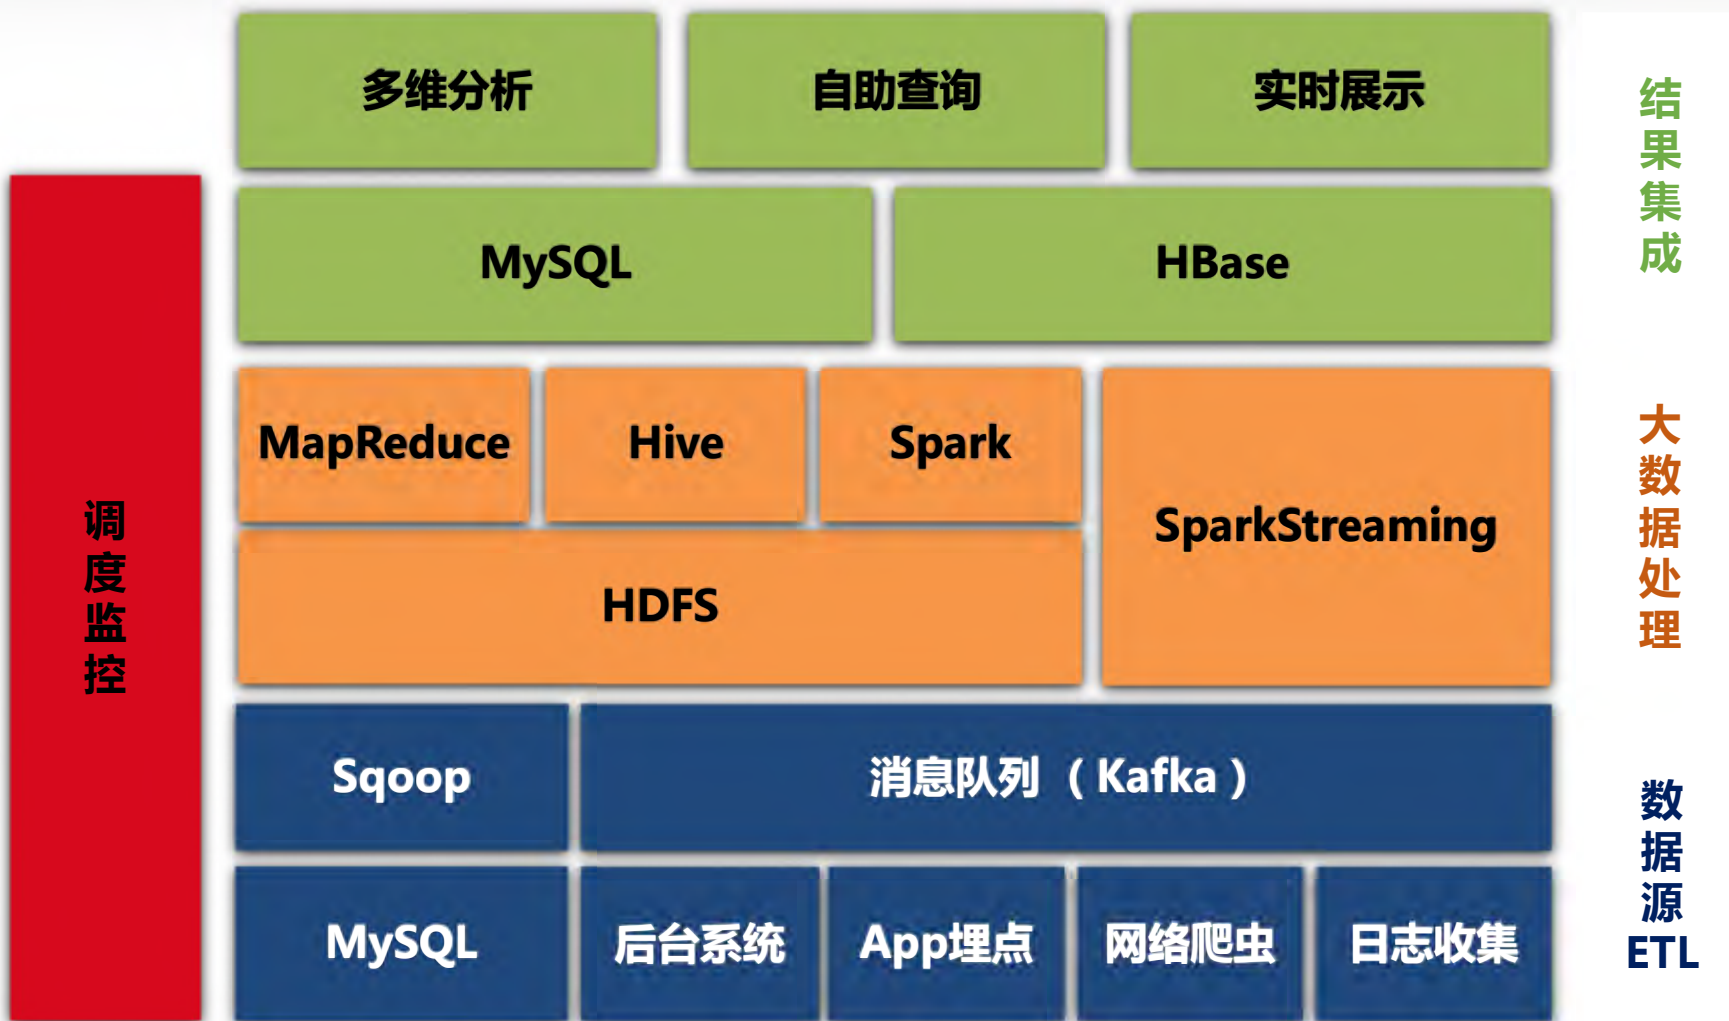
调度监控

多维分析

自助查询

实时展示

结果集成

MySQL

HBase

MapReduce

Hive

Spark

SparkStreaming

HDFS

大数据处理

Sqoop

消息队列（Kafka）

MySQL

后台系统

App埋点

网络爬虫

日志收集

数据源ETL